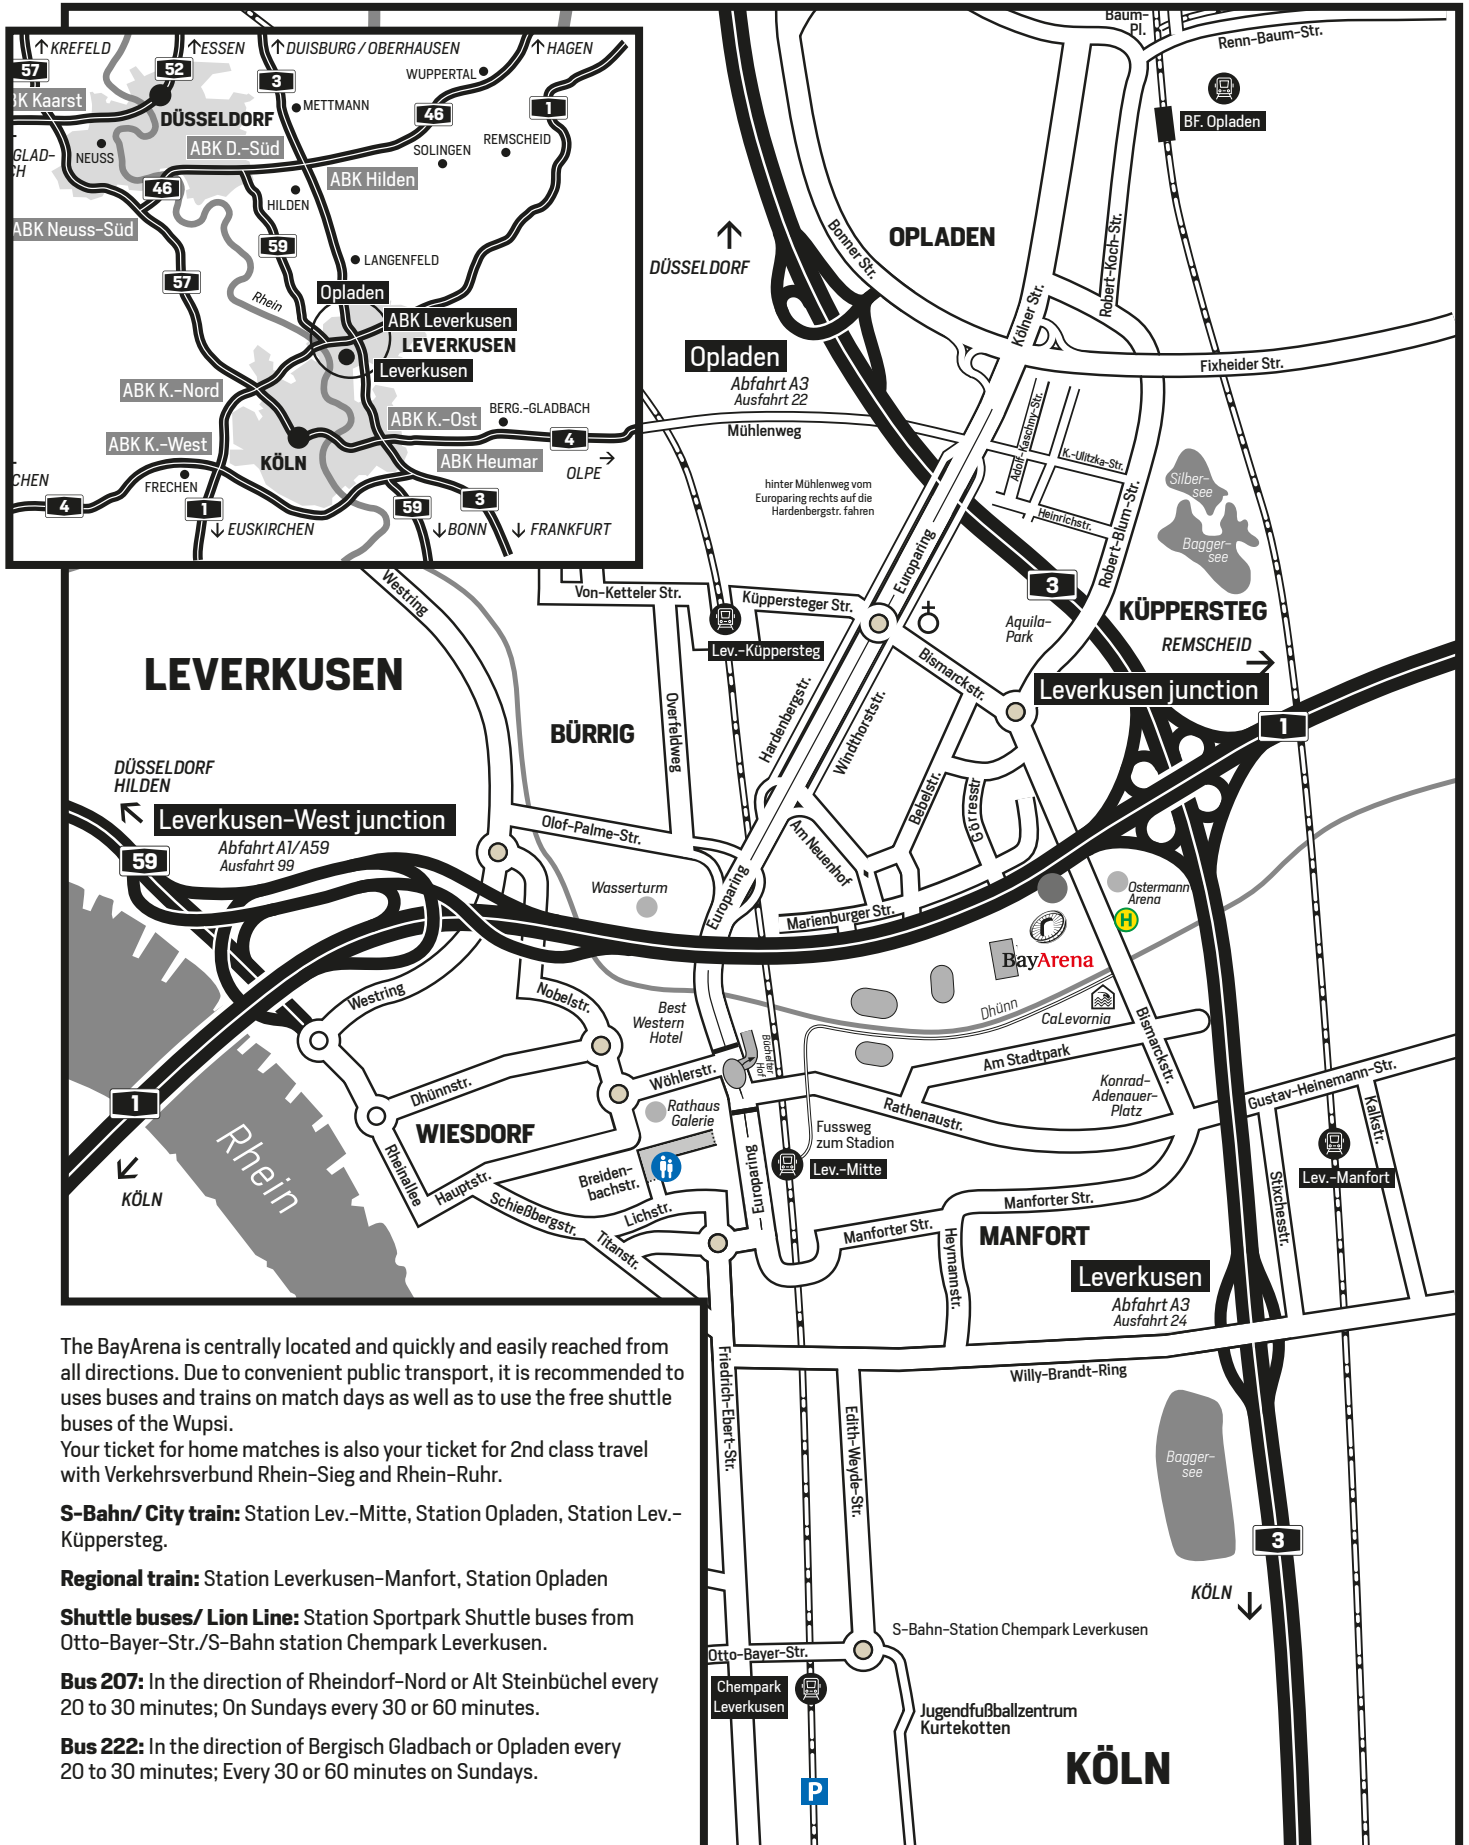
↑KREFELD ↑ESSEN ↑DUISBURG / OBERHAUSEN ↑HAGEN
57 52 3 1
WUPPERTAL
K Kaarst
METTMANN
46
DÜSSELDORF
ABK D.-Süd
REMSCHEID
SOLINGEN
GLAD-
CH
NEUSS
ABK Hilden
46
HILDEN
ABK Neuss-Süd
59
LANGENFELD
57
Rhein
Opladen
ABK Leverkusen
LEVERKUSEN
Leverkusen
ABK K.-Nord
BERG.-GLADBACH
ABK K.-Ost
4
ABK K.-West
KÖLN
ABK Heumar
CHEN
OLPE →
FRECHEN
4
1
59
3
↓EUSKIRCHEN ↓BONN ↓FRANKFURT

Baum-Pl.
Renn-Baum-Str.
BF. Opladen
OPLADEN
Bonner Str.
↑
DÜSSELDORF
Robert-Koch-Str.
Kölner Str.
Opladen
Abfahrt A3
Ausfahrt 22
Fixheider Str.
Mühlenweg
Adolf-Kaschny-Str.
K.-Ulitzka-Str.
Silbersee
hinter Mühlenweg vom Europaring rechts auf die Hardenbergstr. fahren
Heinrichstr.
Robert-Blum-Str.
Baggersee
Europaring
3
Von-Ketteler Str.
Küppersteger Str.
KÜPPERSTEG
Aquila-Park
Lev.-Küppersteg
REMSCHEID →
Bismarckstr.
Leverkusen junction
LEVERKUSEN
Westring
1
BÜRRIG
Hardenbergstr.
Windthorststr.
Overfeldweg
DÜSSELDORF
HILDEN
Bebelstr.
Görresstr.
Leverkusen-West junction
Olof-Palme-Str.
Am Neuenhof
Abfahrt A1/A59
Ausfahrt 99
59
Europaring
Ostermann Arena
Wasserturm
Marienburger Str.
BayArena
Westring
Nobelstr.
Dhünn
CaLevornia
Best Western Hotel
Bismarckstr.
Am Stadtpark
Büchelter Hof
Wöhlerstr.
Dhünnstr.
Konrad-Adenauer-Platz
Gustav-Heinemann-Str.
Rathaus Galerie
Rathenaustr.
Kalkstr.
1
WIESDORF
Fussweg zum Stadion
Europaring
Rhein
Breidenbachstr.
Lev.-Mitte
Lev.-Manfort
Rheinallee
Hauptstr.
Manforter Str.
Stixchesstr.
Schießbergstr.
Lichstr.
↙
KÖLN
Titanstr.
Manforter Str.
Heymannstr.
MANFORT
Leverkusen
Abfahrt A3
Ausfahrt 24
Willy-Brandt-Ring
Friedrich-Ebert-Str.
Edith-Weyde-Str.
Baggersee
3
KÖLN ↓
S-Bahn-Station Chempark Leverkusen
Otto-Bayer-Str.
Chempark Leverkusen
Jugendfußballzentrum Kurtekotten
KÖLN
P

The BayArena is centrally located and quickly and easily reached from all directions. Due to convenient public transport, it is recommended to uses buses and trains on match days as well as to use the free shuttle buses of the Wupsi.
Your ticket for home matches is also your ticket for 2nd class travel with Verkehrsverbund Rhein-Sieg and Rhein-Ruhr.

**S-Bahn/ City train:** Station Lev.-Mitte, Station Opladen, Station Lev.-Küppersteg.

**Regional train:** Station Leverkusen-Manfort, Station Opladen

**Shuttle buses/ Lion Line:** Station Sportpark Shuttle buses from Otto-Bayer-Str./S-Bahn station Chempark Leverkusen.

**Bus 207:** In the direction of Rheindorf-Nord or Alt Steinbüchel every 20 to 30 minutes; On Sundays every 30 or 60 minutes.

**Bus 222:** In the direction of Bergisch Gladbach or Opladen every 20 to 30 minutes; Every 30 or 60 minutes on Sundays.